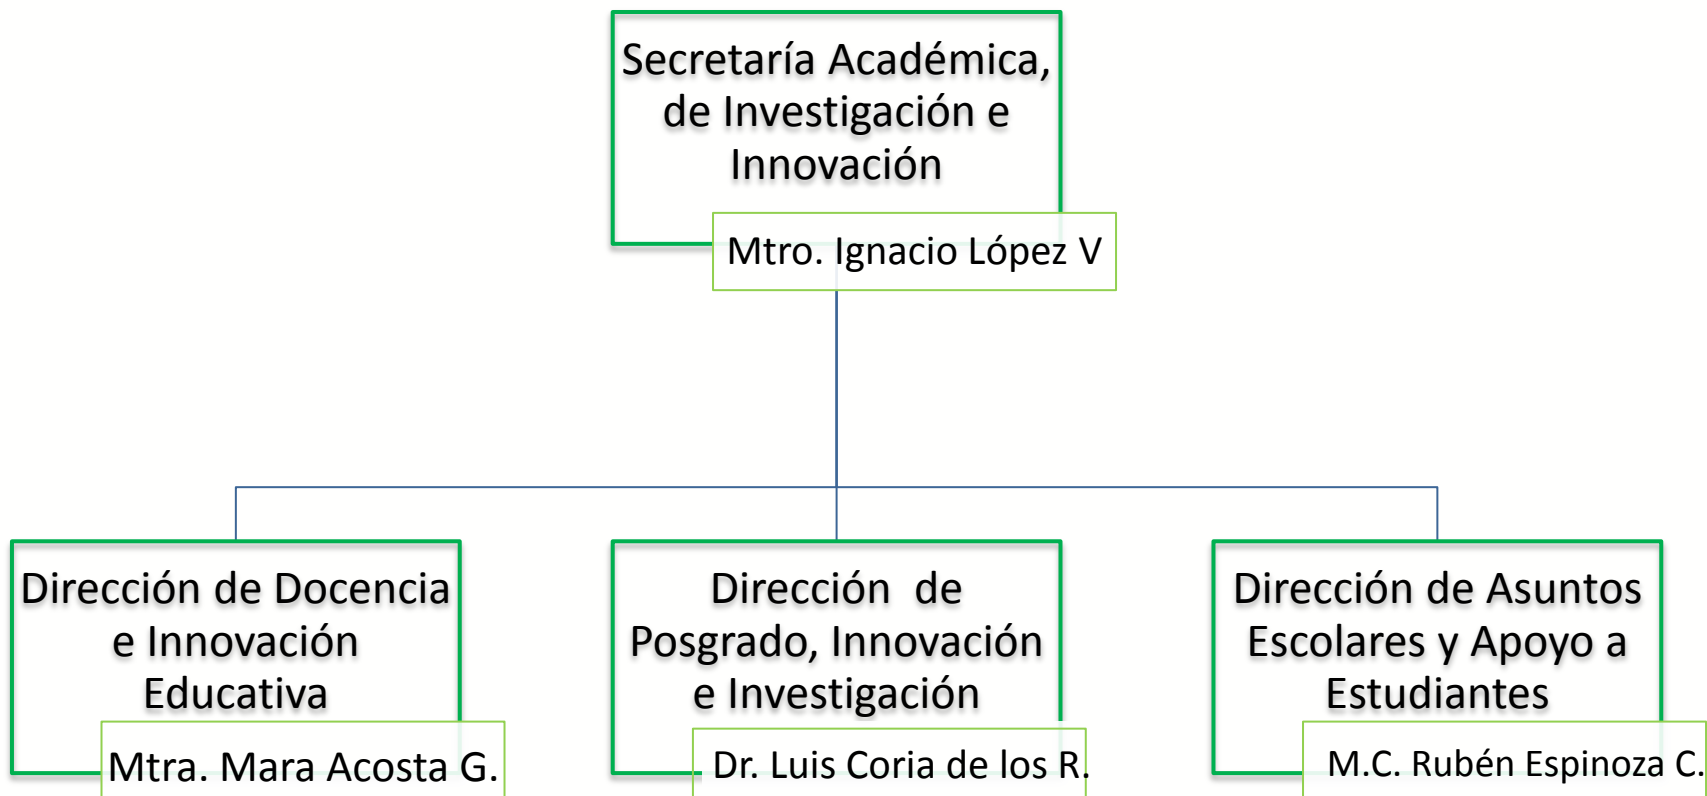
Secretaría Académica, de Investigación e Innovación

Mtro. Ignacio López V

Dirección de Docencia e Innovación Educativa

Mtra. Mara Acosta G.

Dirección de Posgrado, Innovación e Investigación

Dr. Luis Coria de los R.

Dirección de Asuntos Escolares y Apoyo a Estudiantes

M.C. Rubén Espinoza C.